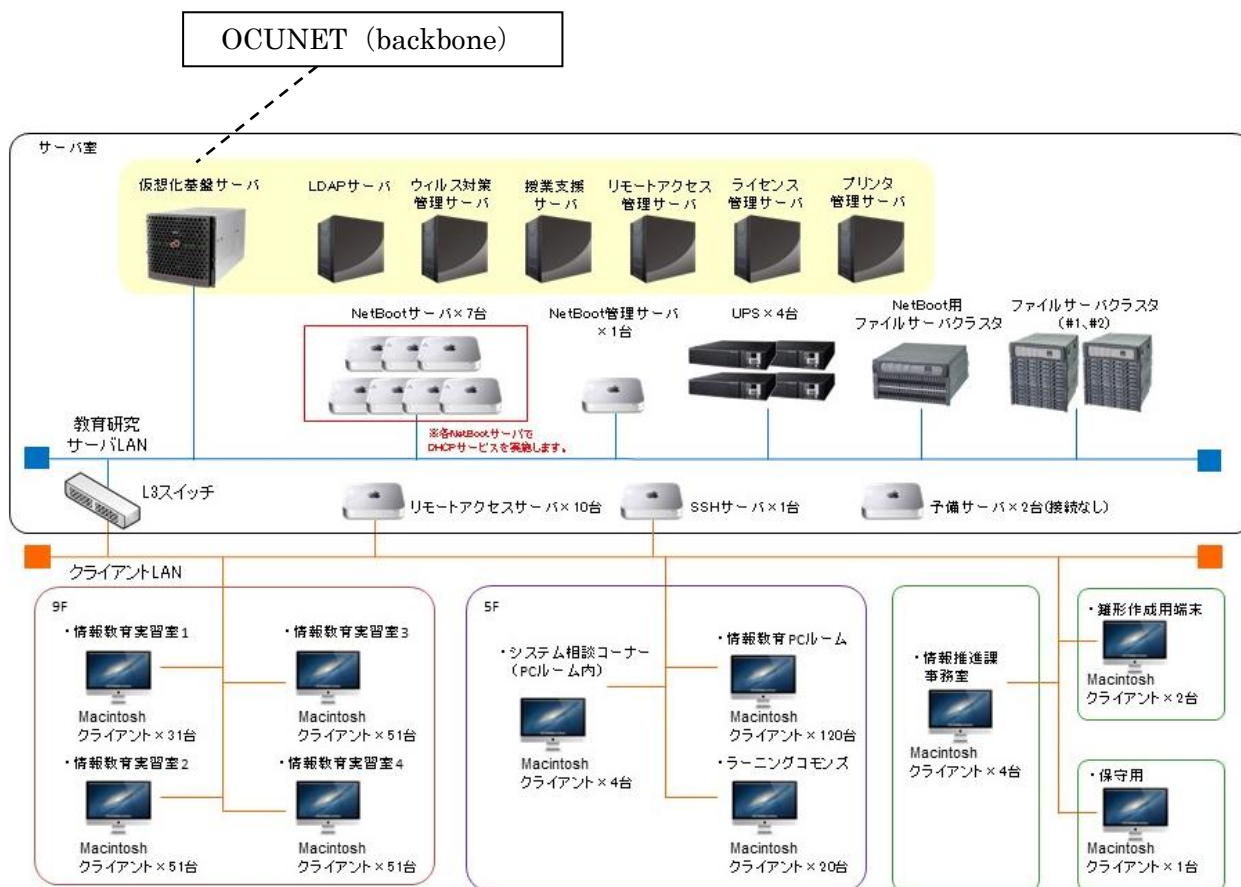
OCUNET（backbone）

サーバ室

仮想化基盤サーバ

LDAPサーバ

ウィルス対策 管理サーバ

授業支援 サーバ

リモートアクセス 管理サーバ

ライセンス 管理サーバ

プリンタ 管理サーバ

NetBootサーバ×7台

NetBoot管理サーバ ×1台

UPS×4台

NetBoot用 ファイルサーバクラスタ

ファイルサーバクラスタ （#1、#2）

教育研究 サーバLAN

※各NetBootサーバで DHCPサービスを実施します。

L3スイッチ

リモートアクセスサーバ×10台

SSHサーバ×1台

予備サーバ×2台(接続なし)

クライアントLAN

9F

・情報教育実習室1

Macintosh クライアント×31台

・情報教育実習室3

Macintosh クライアント×51台

・情報教育実習室2

Macintosh クライアント×51台

・情報教育実習室4

Macintosh クライアント×51台

5F

・システム相談コーナー （PCルーム内）

Macintosh クライアント×4台

・情報教育PCルーム

Macintosh クライアント×120台

・ラーニングコモンズ

Macintosh クライアント×20台

・情報推進課 事務室

Macintosh クライアント×4台

・雛形作成用端末

Macintosh クライアント×2台

・保守用

Macintosh クライアント×1台